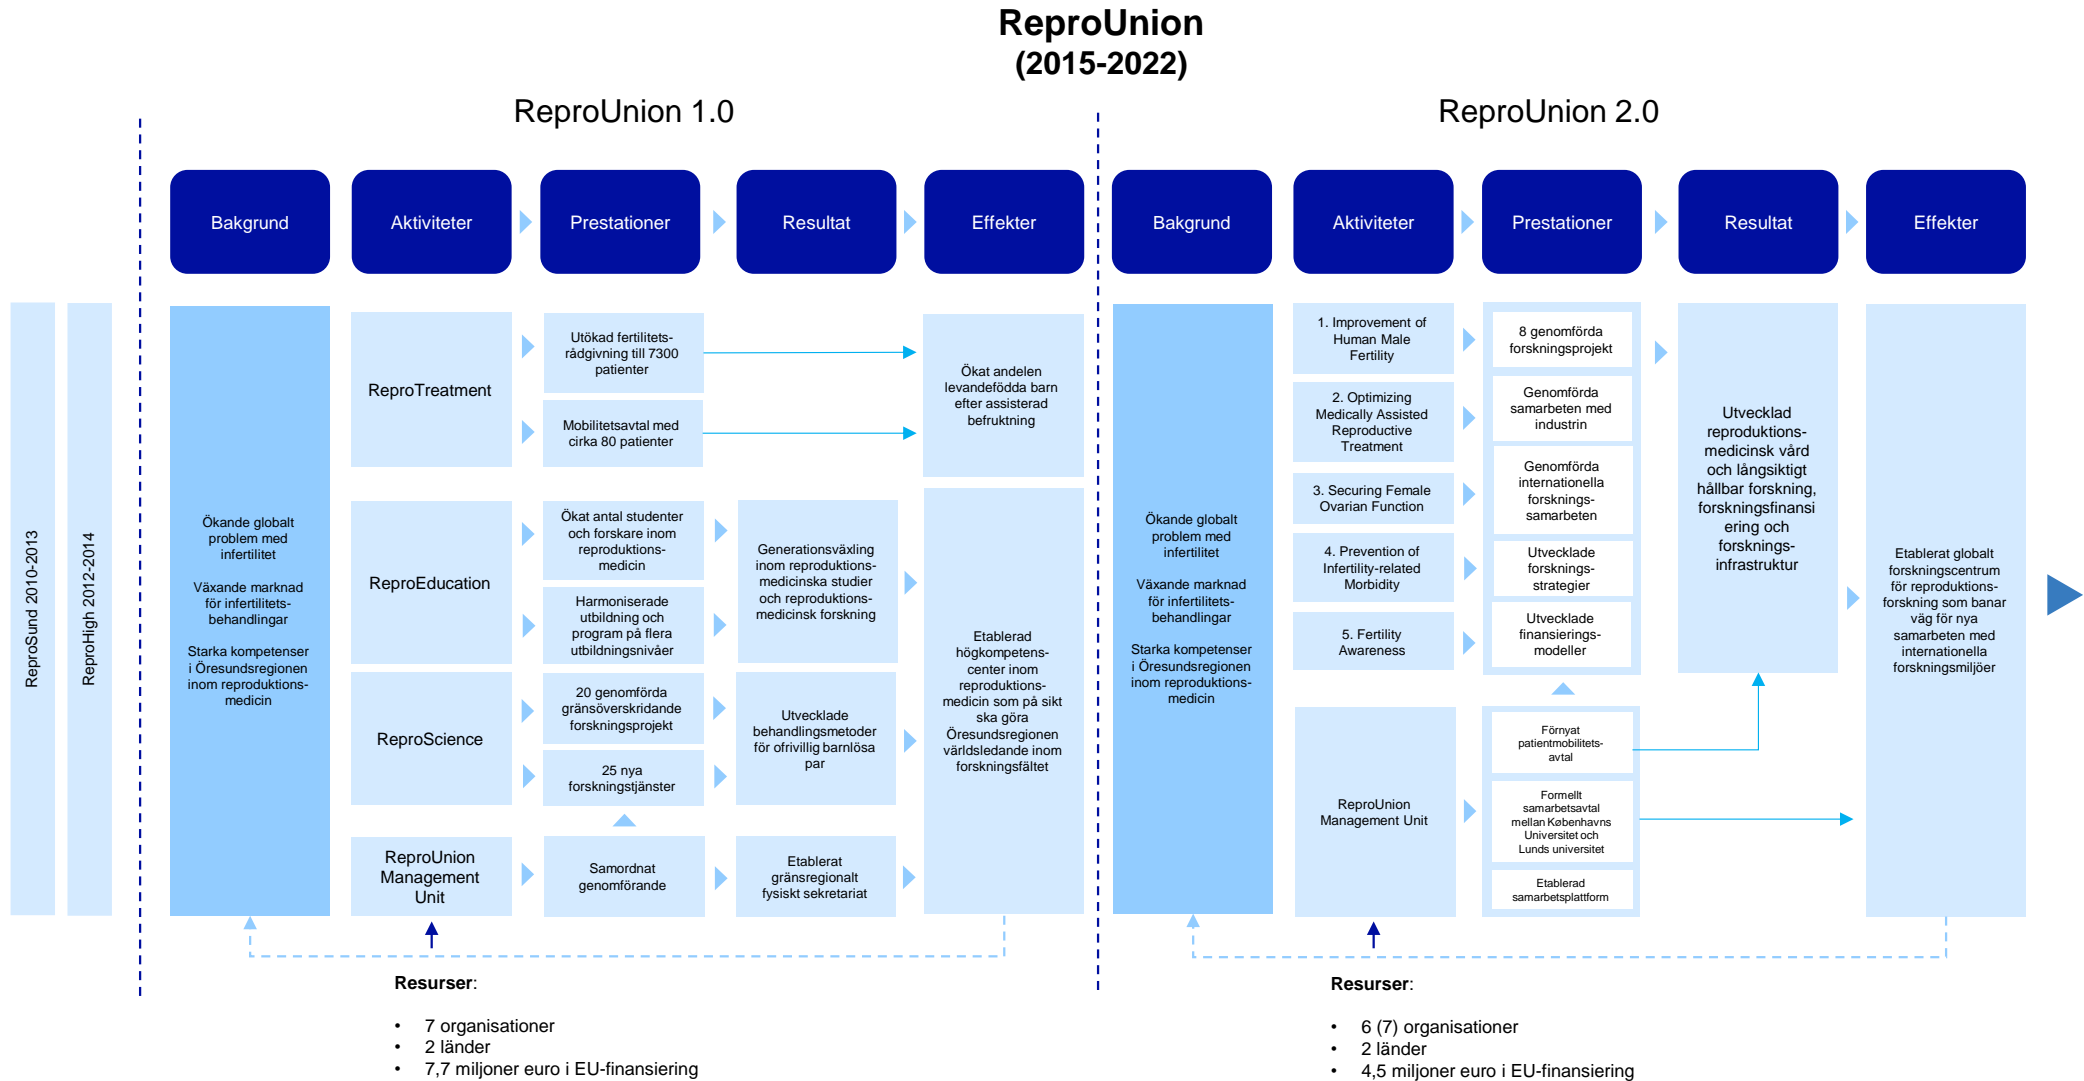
ReproUnion
(2015-2022)

ReproUnion 1.0

ReproUnion 2.0

ReproSund 2010-2013

ReproHigh 2012-2014

Bakgrund

Aktiviteter

Prestationer

Resultat

Effekter

Ökande globalt problem med infertilitet

Växande marknad för infertilitets-behandlingar

Starka kompetenser i Öresundsregionen inom reproduktions-medicin

ReproTreatment

Utökad fertilitets-rådgivning till 7300 patienter

Mobilitetsavtal med cirka 80 patienter

Ökat andelen levandefödda barn efter assisterad befruktning

ReproEducation

Ökat antal studenter och forskare inom reproduktions-medicin

Harmoniserade utbildning och program på flera utbildningsnivåer

Generationsväxling inom reproduktions-medicinska studier och reproduktions-medicinsk forskning

ReproScience

20 genomförda gränsöverskridande forskningsprojekt

25 nya forskningstjänster

Utvecklade behandlingsmetoder för ofrivillig barnlösa par

Etablerad högkompetens-center inom reproduktions-medicin som på sikt ska göra Öresundsregionen världsledande inom forskningsfältet

ReproUnion Management Unit

Samordnat genomförande

Etablerat gränsregionalt fysiskt sekretariat

Resurser:

• 7 organisationer
• 2 länder
• 7,7 miljoner euro i EU-finansiering

Bakgrund

Aktiviteter

Prestationer

Resultat

Effekter

Ökande globalt problem med infertilitet

Växande marknad för infertilitets-behandlingar

Starka kompetenser i Öresundsregionen inom reproduktions-medicin

1. Improvement of Human Male Fertility

2. Optimizing Medically Assisted Reproductive Treatment

3. Securing Female Ovarian Function

4. Prevention of Infertility-related Morbidity

5. Fertility Awareness

8 genomförda forskningsprojekt

Genomförda samarbeten med industrin

Genomförda internationella forsknings-samarbeten

Utvecklade forsknings-strategier

Utvecklade finansierings-modeller

Utvecklad reproduktions-medicinsk vård och långsiktigt hållbar forskning, forskningsfinansiering och forsknings-infrastruktur

Etablerat globalt forskningscentrum för reproduktions-forskning som banar väg för nya samarbeten med internationella forskningsmiljöer

ReproUnion Management Unit

Förnyat patientmobilitets-avtal

Formellt samarbetsavtal mellan Københavns Universitet och Lunds universitet

Etablerad samarbetsplattform

Resurser:

• 6 (7) organisationer
• 2 länder
• 4,5 miljoner euro i EU-finansiering